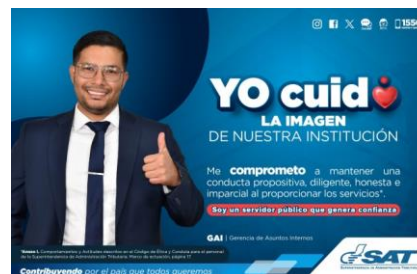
1550

YO cuido
LA IMAGEN
DE NUESTRA INSTITUCIÓN

Me comprometo a mantener una conducta propositiva, diligente, honesta e imparcial al proporcionar los servicios".

Soy un servidor público que genera confianza

GAI | Gerencia de Asuntos Internos

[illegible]

Contribuyendo por el país que todos queremos

SAT
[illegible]